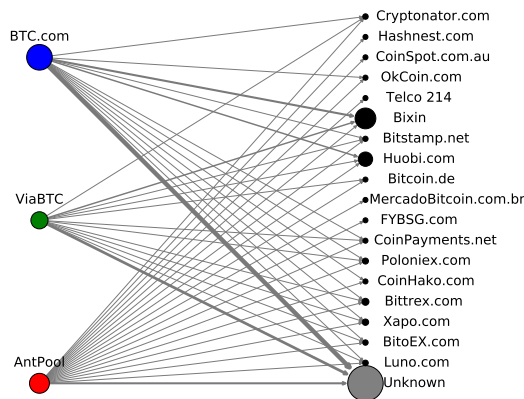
BTC.com
ViaBTC
AntPool
Cryptonator.com
Hashnest.com
CoinSpot.com.au
OkCoin.com
Telco 214
Bixin
Bitstamp.net
Huobi.com
Bitcoin.de
MercadoBitcoin.com.br
FYBSG.com
CoinPayments.net
Poloniex.com
CoinHako.com
Bittrex.com
Xapo.com
BitoEX.com
Luno.com
Unknown